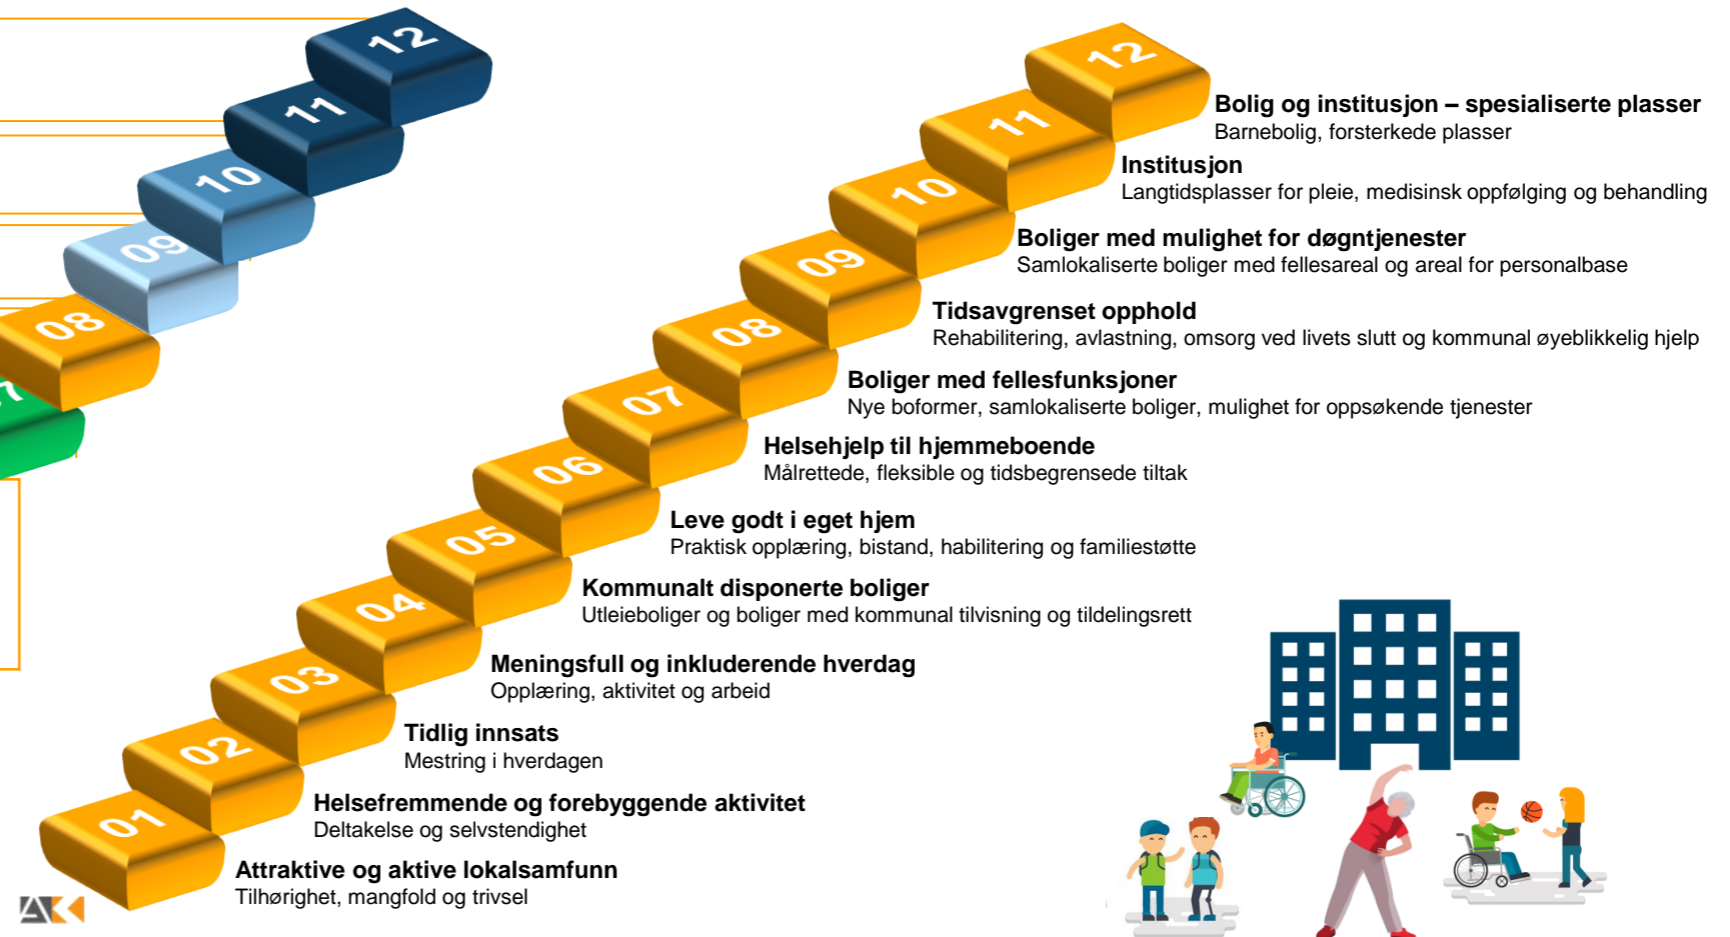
12
11
10
09
08

12
11
10
09
08
07
06
05
04
03
02
01

**Bolig og institusjon – spesialiserte plasser**
Barnebolig, forsterkede plasser

**Institusjon**
Langtidsplasser for pleie, medisinsk oppfølging og behandling

**Boliger med mulighet for døgntjenester**
Samlokaliserte boliger med fellesareal og areal for personalbase

**Tidsavgrenset opphold**
Rehabilitering, avlastning, omsorg ved livets slutt og kommunal øyeblikkelig hjelp

**Boliger med fellesfunksjoner**
Nye boformer, samlokaliserte boliger, mulighet for oppsøkende tjenester

**Helsehjelp til hjemmeboende**
Målrettede, fleksible og tidsbegrensede tiltak

**Leve godt i eget hjem**
Praktisk opplæring, bistand, habilitering og familiestøtte

**Kommunalt disponerte boliger**
Utleieboliger og boliger med kommunal tilvisning og tildelingsrett

**Meningsfull og inkluderende hverdag**
Opplæring, aktivitet og arbeid

**Tidlig innsats**
Mestring i hverdagen

**Helsefremmende og forebyggende aktivitet**
Deltakelse og selvstendighet

**Attraktive og aktive lokalsamfunn**
Tilhørighet, mangfold og trivsel